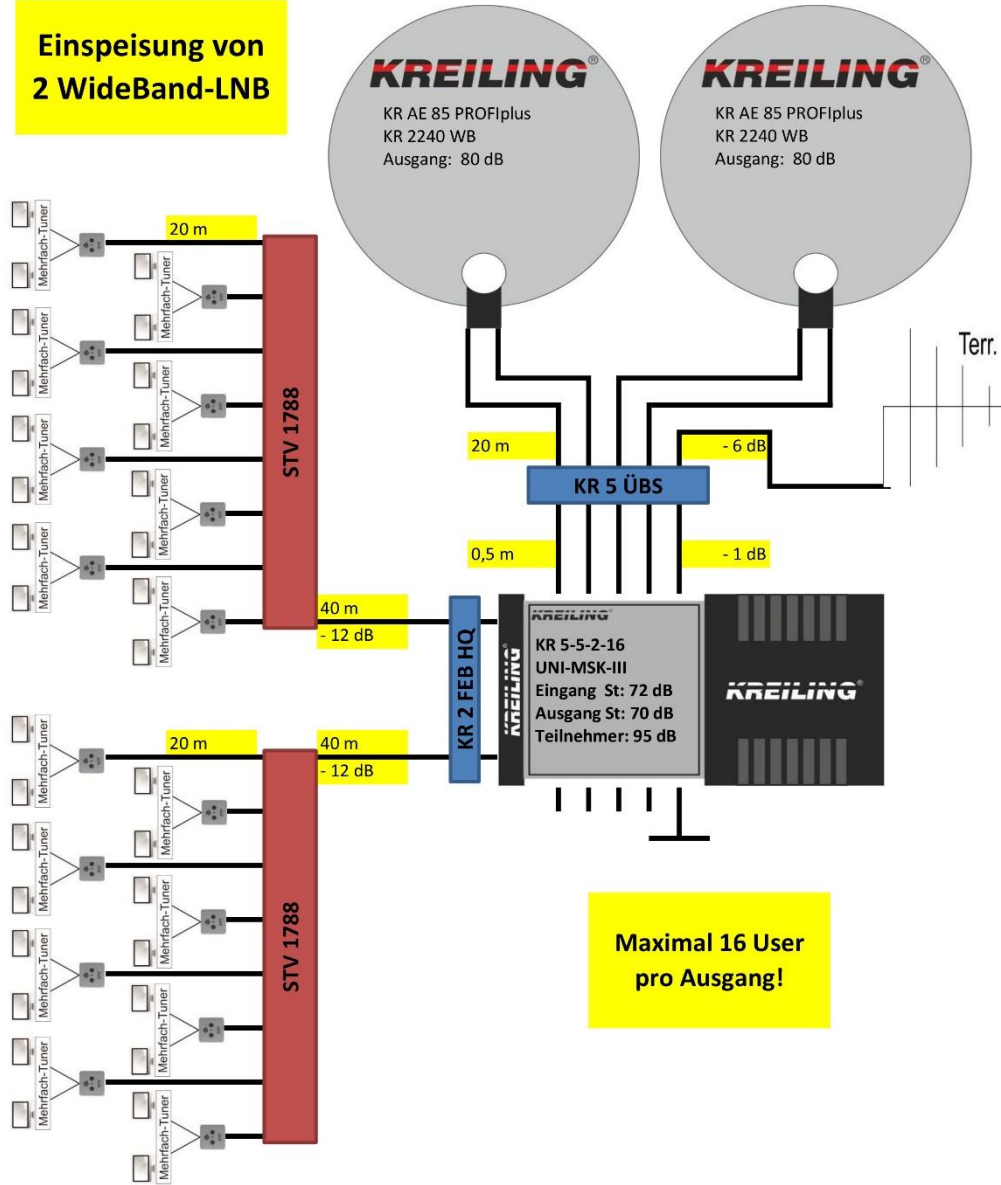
Einspeisung von
2 WideBand-LNB

KREILING®
KR AE 85 PROFIplus
KR 2240 WB
Ausgang: 80 dB

KREILING®
KR AE 85 PROFIplus
KR 2240 WB
Ausgang: 80 dB

Terr.

20 m

Mehrfach-Tuner
Mehrfach-Tuner
Mehrfach-Tuner
Mehrfach-Tuner
Mehrfach-Tuner
Mehrfach-Tuner
Mehrfach-Tuner
Mehrfach-Tuner
Mehrfach-Tuner
Mehrfach-Tuner
Mehrfach-Tuner
Mehrfach-Tuner
Mehrfach-Tuner
Mehrfach-Tuner
Mehrfach-Tuner
Mehrfach-Tuner

STV 1788

20 m

- 6 dB

KR 5 ÜBS

0,5 m

- 1 dB

40 m
- 12 dB

KR 2 FEB HQ

KREILING

KREILING
KR 5-5-2-16
UNI-MSK-III
Eingang St: 72 dB
Ausgang St: 70 dB
Teilnehmer: 95 dB

KREILING®

20 m

40 m
- 12 dB

Mehrfach-Tuner
Mehrfach-Tuner
Mehrfach-Tuner
Mehrfach-Tuner
Mehrfach-Tuner
Mehrfach-Tuner
Mehrfach-Tuner
Mehrfach-Tuner
Mehrfach-Tuner
Mehrfach-Tuner
Mehrfach-Tuner
Mehrfach-Tuner
Mehrfach-Tuner
Mehrfach-Tuner
Mehrfach-Tuner
Mehrfach-Tuner

STV 1788

Maximal 16 User
pro Ausgang!